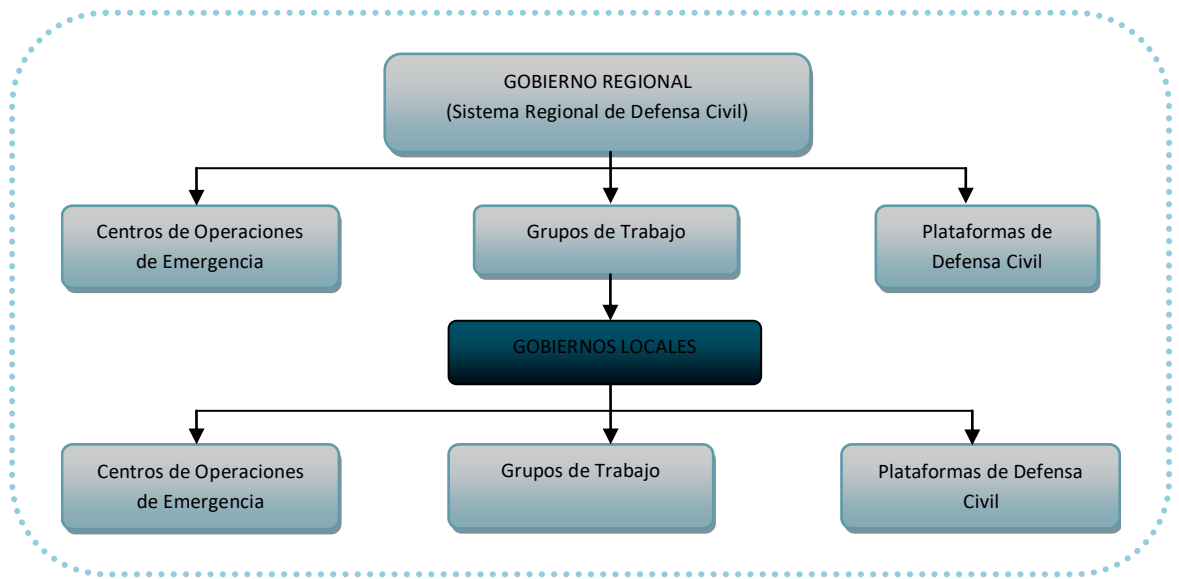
GOBIERNO REGIONAL
(Sistema Regional de Defensa Civil)

Centros de Operaciones de Emergencia

Grupos de Trabajo

Plataformas de Defensa Civil

GOBIERNOS LOCALES

Centros de Operaciones de Emergencia

Grupos de Trabajo

Plataformas de Defensa Civil